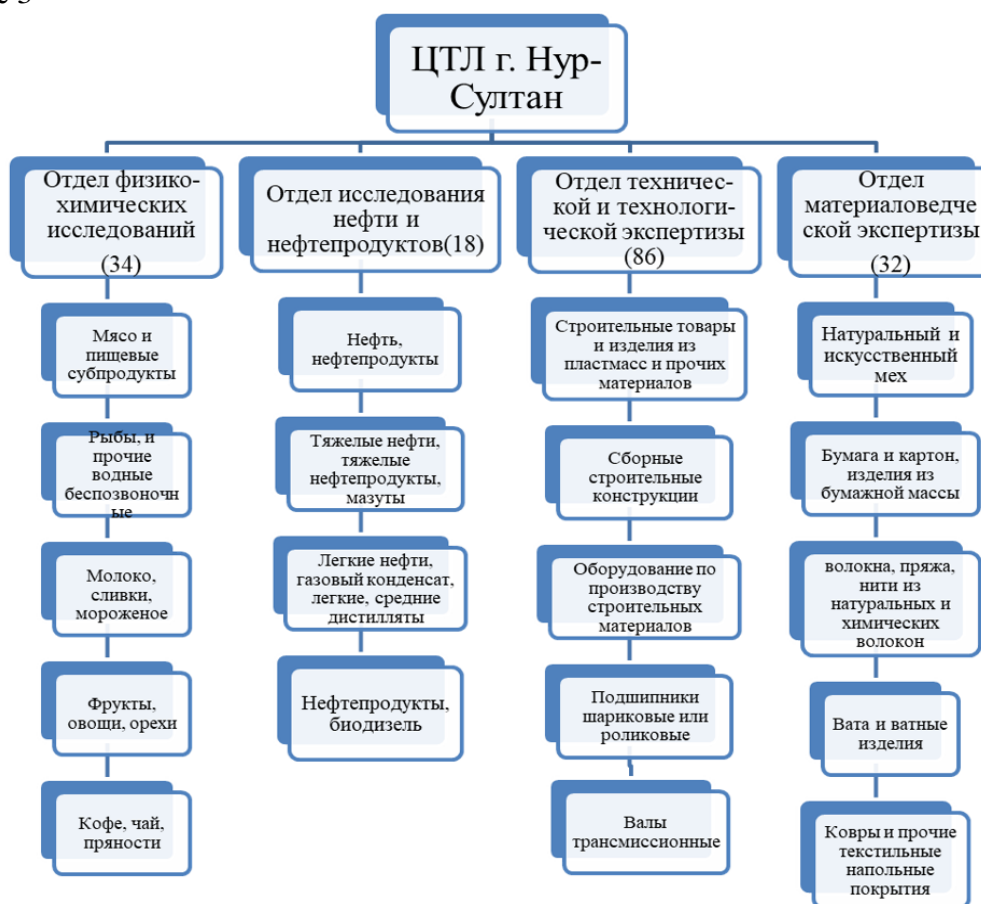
ЦТЛ г. Нур-Султан

Отдел физико-химических исследований (34)

Мясо и пищевые субпродукты

Рыбы, и прочие водные беспозвоночные

Молоко, сливки, мороженое

Фрукты, овощи, орехи

Кофе, чай, пряности

Отдел исследования нефти и нефтепродуктов(18)

Нефть, нефтепродукты

Тяжелые нефти, тяжелые нефтепродукты, мазуты

Легкие нефти, газовый конденсат, легкие, средние дистилляты

Нефтепродукты, биодизель

Отдел технической и технологической экспертизы (86)

Строительные товары и изделия из пластмасс и прочих материалов

Сборные строительные конструкции

Оборудование по производству строительных материалов

Подшипники шариковые или роликовые

Валы трансмиссионные

Отдел материаловедческой экспертизы (32)

Натуральный и искусственный мех

Бумага и картон, изделия из бумажной массы

волокна, пряжа, нити из натуральных и химических волокон

Вата и ватные изделия

Ковры и прочие текстильные напольные покрытия